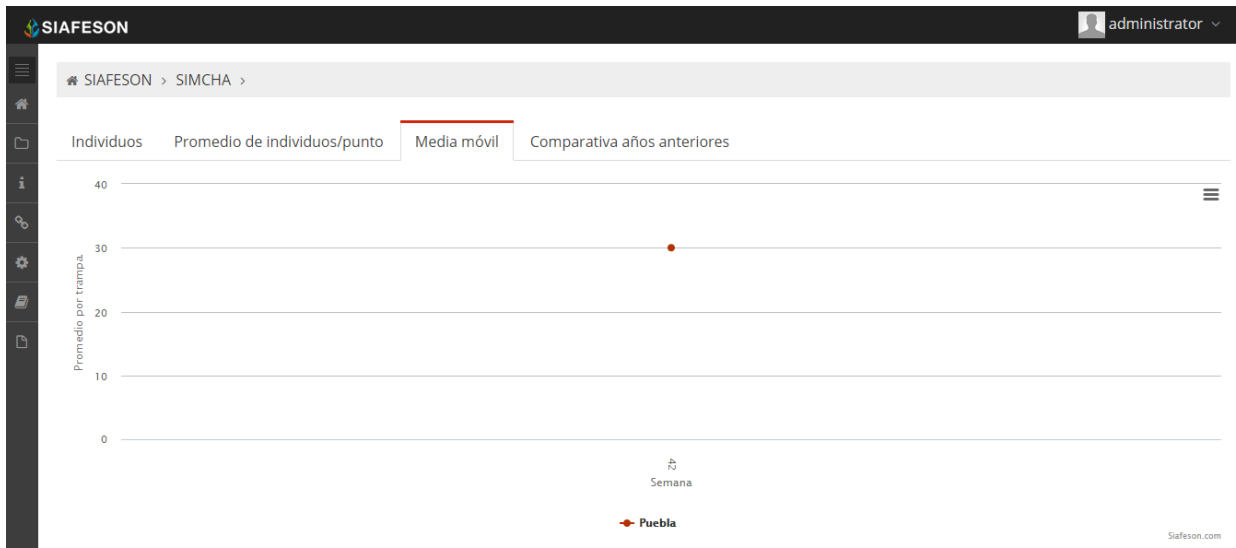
SIAFESON

administrator

SIAFESON > SIMCHA >

Individuos | Promedio de individuos/punto | Media móvil | Comparativa años anteriores

40
30
20
10
0

Promedio por trampa.

42
Semana

Puebla

Siafeson.com